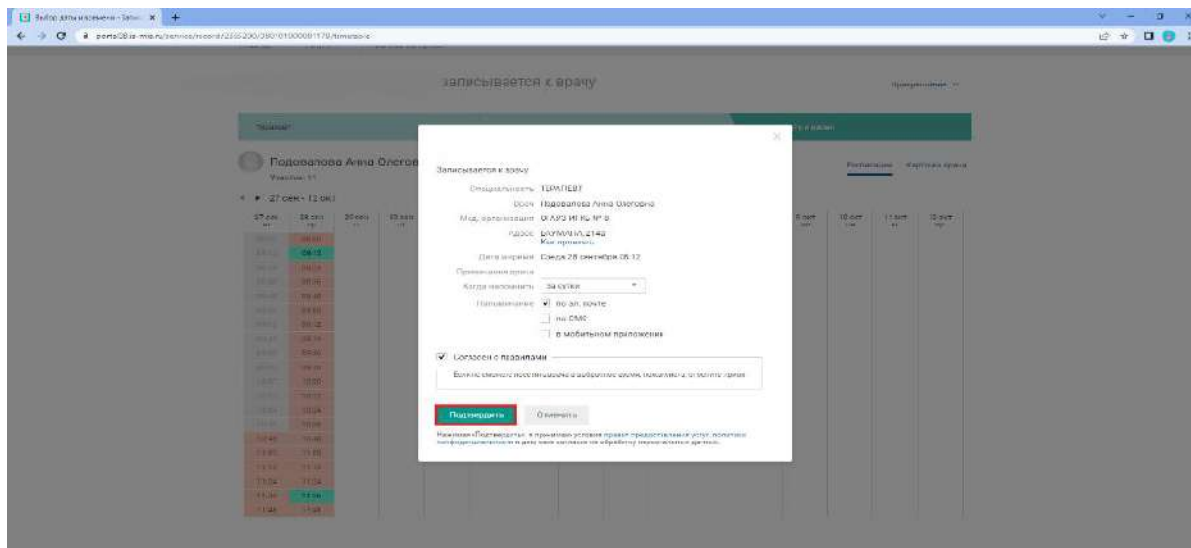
Выбор даты и времени - Запи... ×

portal08.is-mis.ru/service/record/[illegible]/timetable

записывается к врачу

Подовалова Анна Олегов

27 сен - 12 окт

Расписание   Карточка врача

Записывается к врачу

Специальность ТЕРАПЕВТ

Врач Подовалова Анна Олеговна

Мед. учреждение ОГАУЗ ИГКБ № 8

Адрес БАУМАНА, 214в
Как проехать

Дата и время Среда 28 сентября 08:12

Напоминание врача

Когда напомнить за сутки

Напоминание по эл. почте
по СМС
в мобильном приложении

Согласен с правилами

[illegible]

Подтвердить   Отменить

Нажимая «Подтвердить», я принимаю условия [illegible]